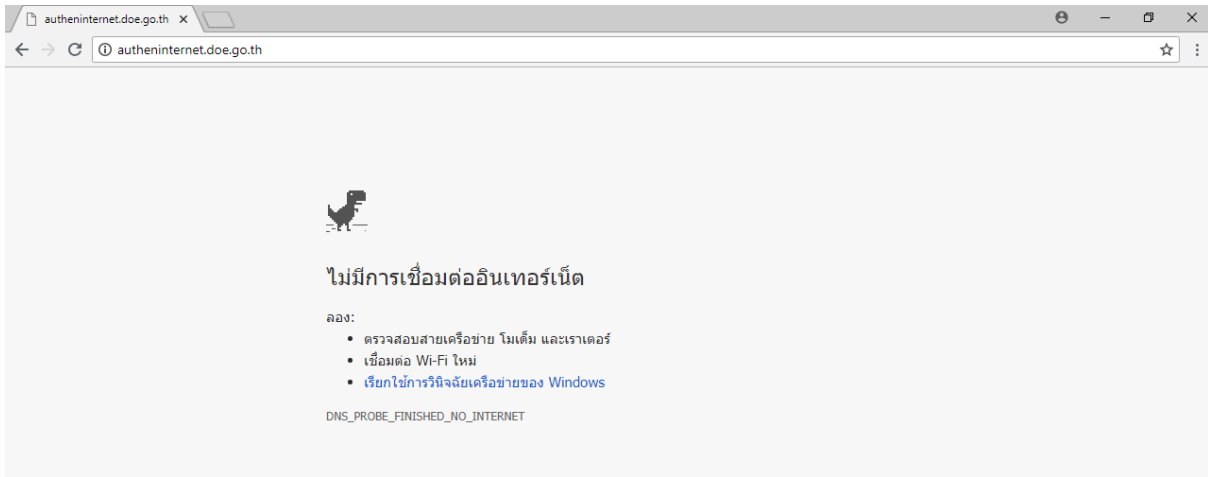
autheninternet.doe.go.th ×

autheninternet.doe.go.th

ไม่มีการเชื่อมต่ออินเทอร์เน็ต

ลอง:

- ตรวจสอบสายเครือข่าย โมเด็ม และเราเตอร์
- เชื่อมต่อ Wi-Fi ใหม่
- เรียกใช้การวินิจฉัยเครือข่ายของ Windows

DNS_PROBE_FINISHED_NO_INTERNET